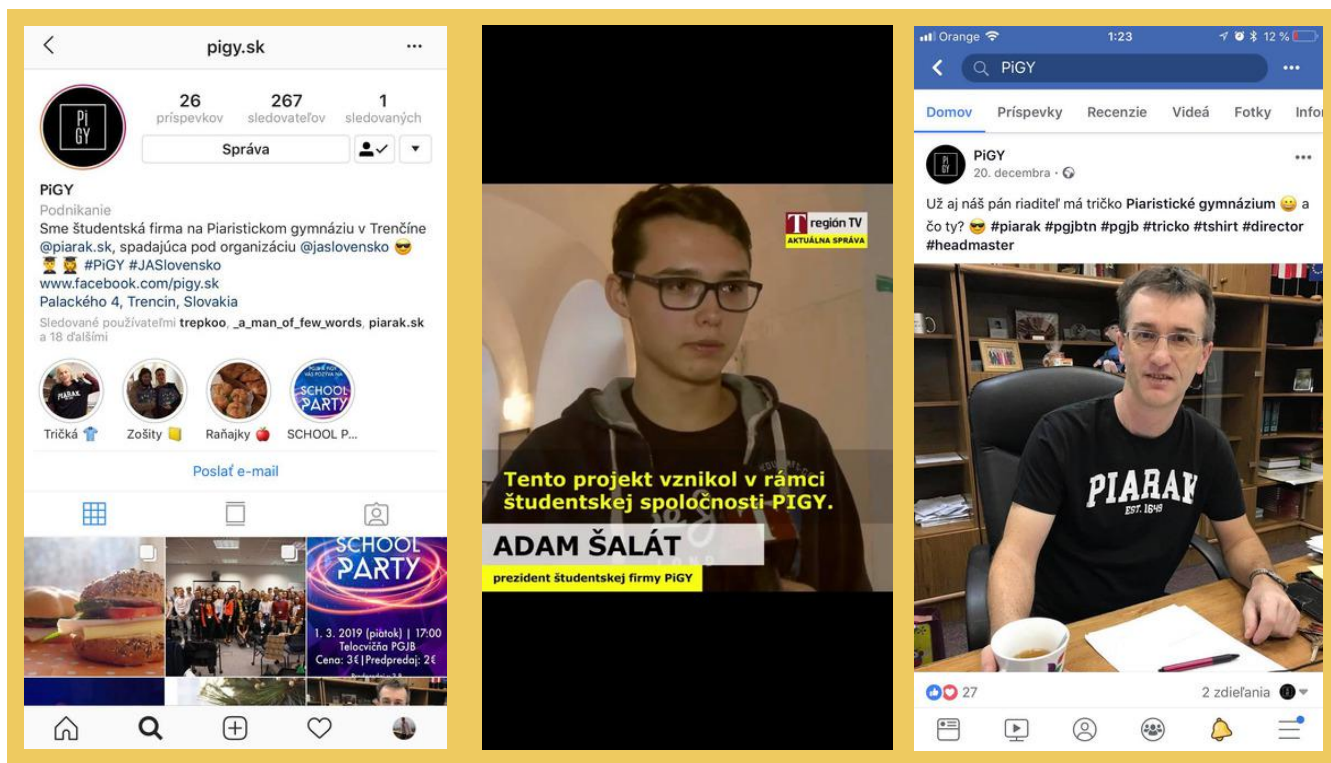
pigy.sk

PI GY

26 príspevkov
267 sledovateľov
1 sledovaných

Správa

PiGY
Podnikanie
Sme študentská firma na Piaristickom gymnáziu v Trenčíne @piarak.sk, spadajúca pod organizáciu @jaslovensko 😎
👨‍🎓 👨‍🎓 #PiGY #JASlovensko
www.facebook.com/pigy.sk
Palackého 4, Trencin, Slovakia
Sledované používateľmi trepkoo, _a_man_of_few_words, piarak.sk a 18 ďalšími

Tričká 👕
Zošity 📒
Raňajky 🍎
SCHOOL P...

Poslať e-mail

SCHOOL PARTY
1. 3. 2019 (piatok) | 17:00
Telocvičňa PGJB
Cena: 3€|Predpredaj: 2€

región TV
AKTUÁLNA SPRÁVA

Tento projekt vznikol v rámci študentskej spoločnosti PIGY.

ADAM ŠALÁT
prezident študentskej firmy PiGY

Orange 1:23 12 %

PiGY

Domov Príspevky Recenzie Videá Fotky Infor

PiGY
20. decembra ·

Už aj náš pán riaditeľ má tričko Piaristické gymnázium 😀 a čo ty? 😎 #piarak #pgjbtn #pgjb #tricko #tshirt #director #headmaster

PIARAK
EST. 1649

27
2 zdieľania